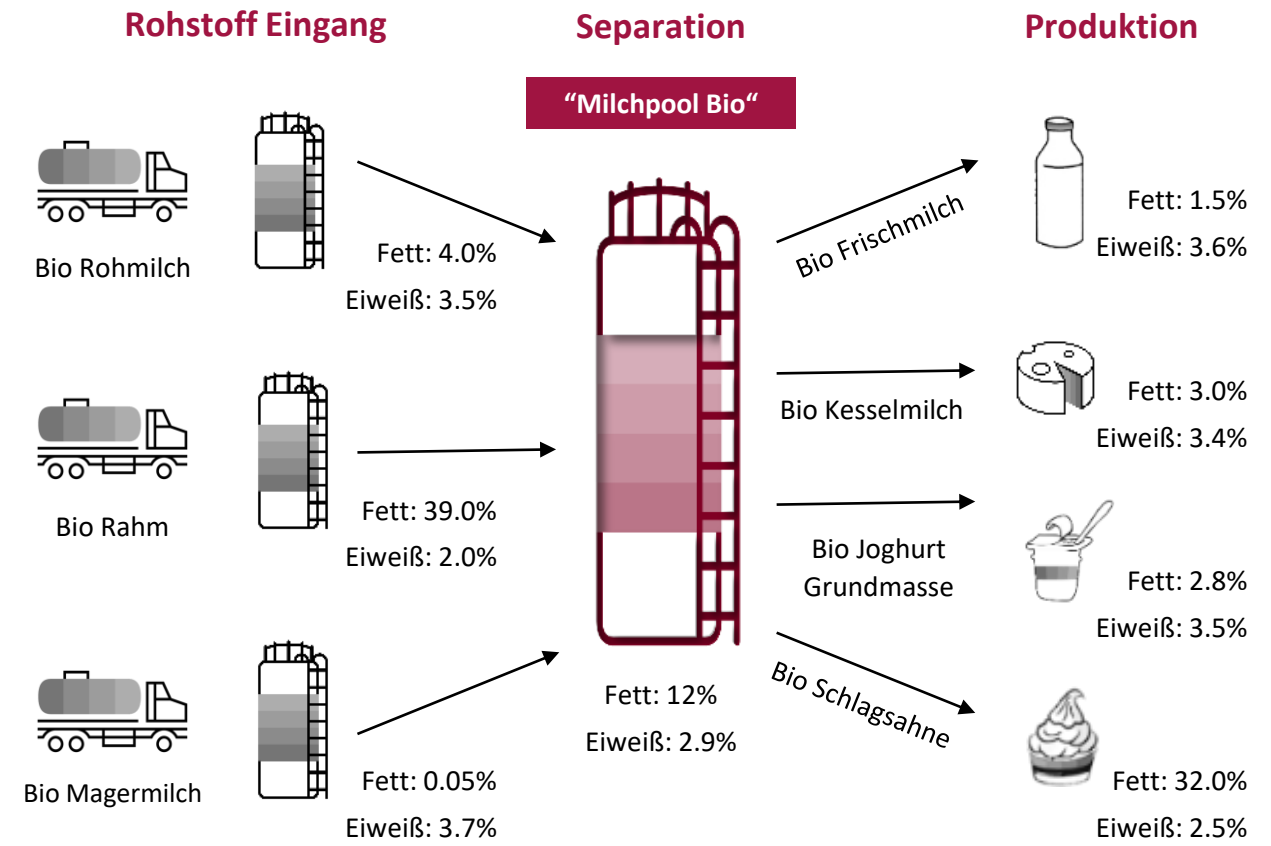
Rohstoff Eingang

Separation

Produktion

“Milchpool Bio“

Bio Rohmilch

Fett: 4.0%
Eiweiß: 3.5%

Bio Rahm

Fett: 39.0%
Eiweiß: 2.0%

Bio Magermilch

Fett: 0.05%
Eiweiß: 3.7%

Fett: 12%
Eiweiß: 2.9%

Bio Frischmilch

Fett: 1.5%
Eiweiß: 3.6%

Bio Kesselmilch

Fett: 3.0%
Eiweiß: 3.4%

Bio Joghurt Grundmasse

Fett: 2.8%
Eiweiß: 3.5%

Bio Schlagsahne

Fett: 32.0%
Eiweiß: 2.5%